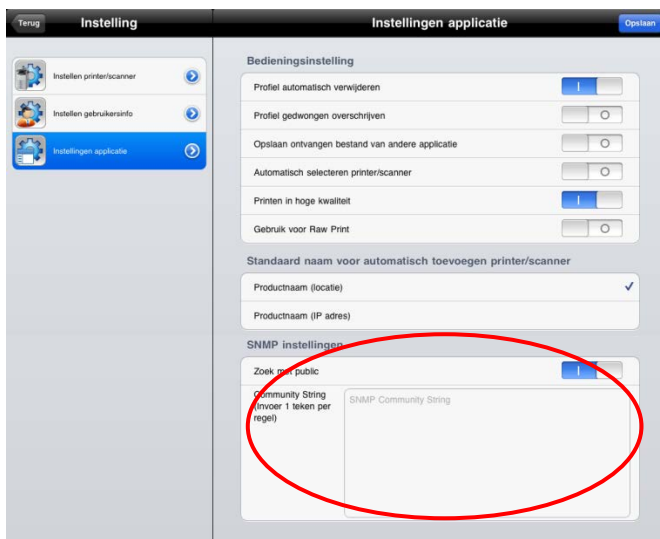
Terug

Instelling

Instellingen applicatie

Opslaan

Instellen printer/scanner

Instellen gebruikersinfo

Instellingen applicatie

Bedieningsinstelling

Profiel automatisch verwijderen

Profiel gedwongen overschrijven

Opslaan ontvangen bestand van andere applicatie

Automatisch selecteren printer/scanner

Printen in hoge kwaliteit

Gebruik voor Raw Print

Standaard naam voor automatisch toevoegen printer/scanner

Productnaam (locatie)

Productnaam (IP adres)

SNMP instellingen

Zoek m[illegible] public

Community String (Invoer 1 teken per regel)

SNMP Community String